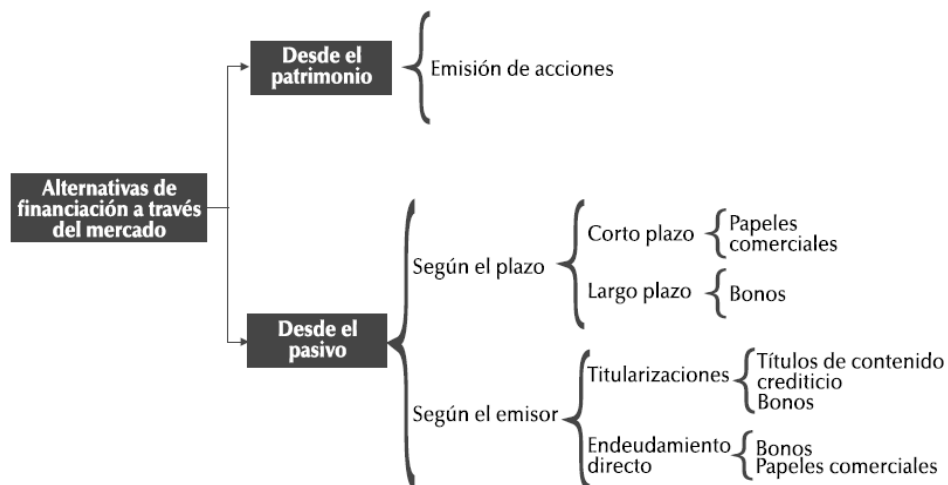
Alternativas de financiación a través del mercado

Desde el patrimonio

Emisión de acciones

Desde el pasivo

Según el plazo

Corto plazo

Papeles comerciales

Largo plazo

Bonos

Según el emisor

Titularizaciones

Títulos de contenido crediticio

Bonos

Endeudamiento directo

Bonos

Papeles comerciales